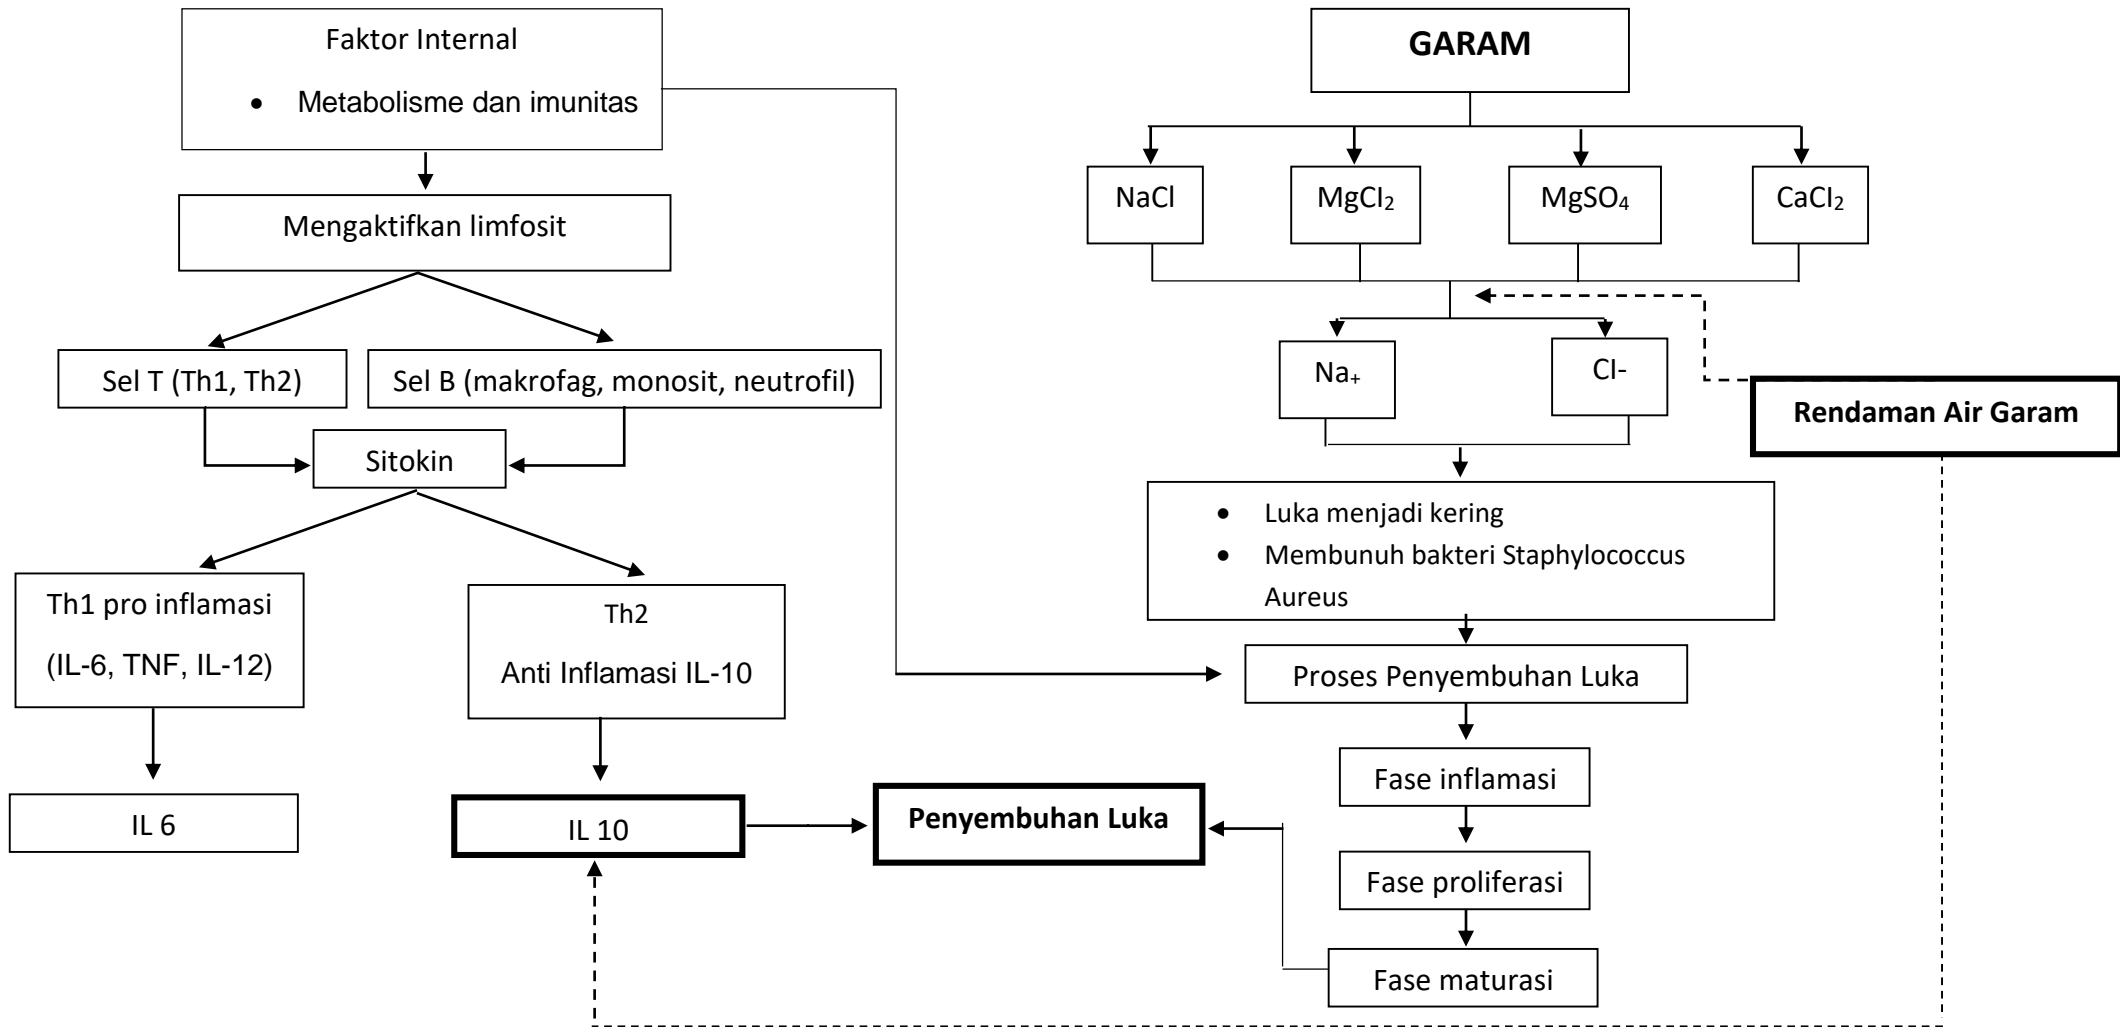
Faktor Internal

- Metabolisme dan imunitas

Mengaktifkan limfosit

Sel T (Th1, Th2)

Sel B (makrofag, monosit, neutrofil)

Sitokin

Th1 pro inflamasi

(IL-6, TNF, IL-12)

Th2

Anti Inflamasi IL-10

IL 6

IL 10

Penyembuhan Luka

GARAM

NaCl

$MgCl_2$

$MgSO_4$

$CaCl_2$

$Na_+$

Cl-

Rendaman Air Garam

- Luka menjadi kering
- Membunuh bakteri Staphylococcus Aureus

Proses Penyembuhan Luka

Fase inflamasi

Fase proliferasi

Fase maturasi